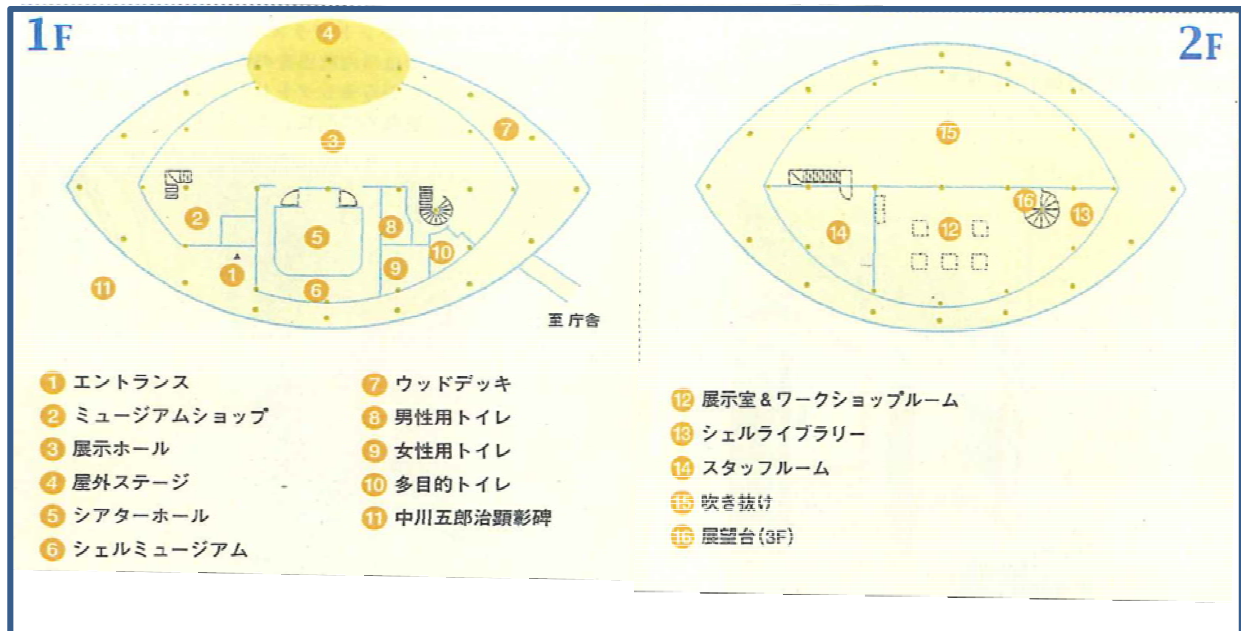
1F

4
7
3
2
5
8
10
9
1
6
11

至 庁舎

1 エントランス
2 ミュージアムショップ
3 展示ホール
4 屋外ステージ
5 シアターホール
6 シェルミュージアム

7 ウッドデッキ
8 男性用トイレ
9 女性用トイレ
10 多目的トイレ
11 中川五郎治顕彰碑

2F

15
16
13
14
12

12 展示室＆ワークショップルーム
13 シェルライブラリー
14 スタッフルーム
15 吹き抜け
16 展望台（3F）